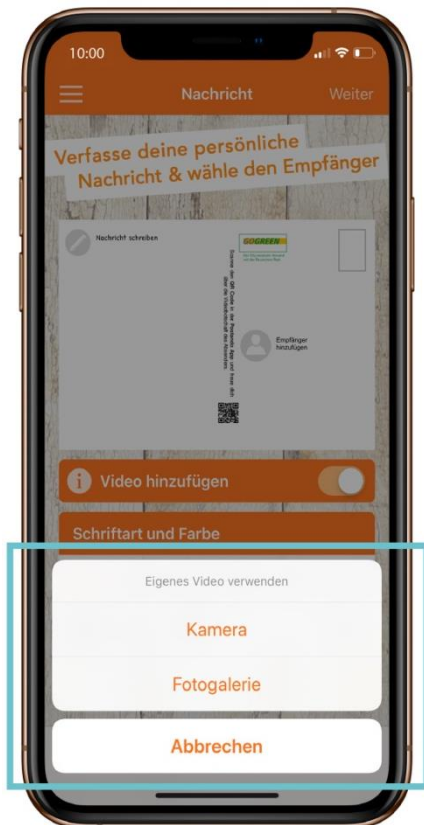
10:00

Nachricht

Weiter

Verfasse deine persönliche Nachricht & wähle den Empfänger

Nachricht schreiben

GOGREEN

Scanne den QR-Code in der Postkarte App und lass dich über die Videobotschaft überraschen.

Empfänger hinzufügen

Video hinzufügen

Schriftart und Farbe

Eigenes Video verwenden

Kamera

Fotogalerie

Abbrechen